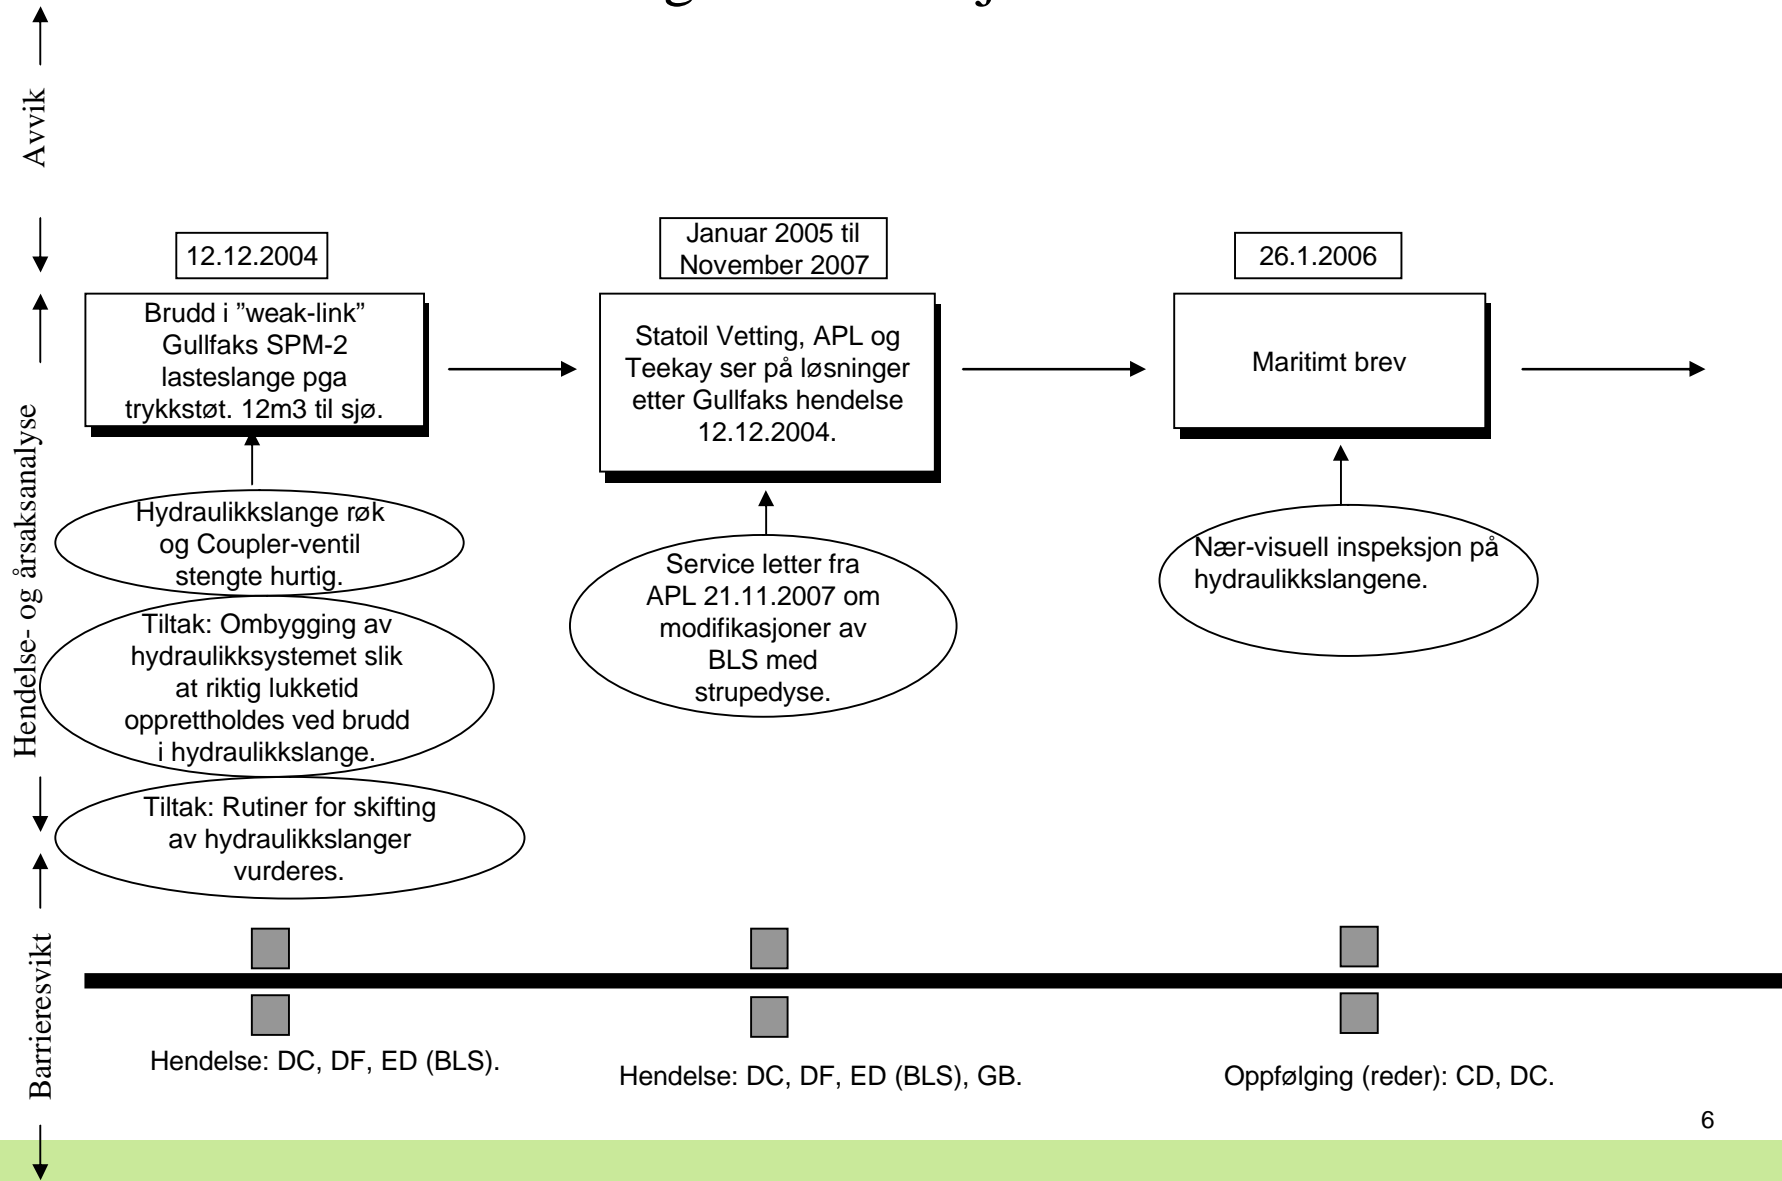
Avvik

12.12.2004

Brudd i ”weak-link” Gullfaks SPM-2 lasteslange pga trykkstøt. 12m3 til sjø.

Januar 2005 til November 2007

Statoil Vetting, APL og Teekay ser på løsninger etter Gullfaks hendelse 12.12.2004.

26.1.2006

Maritimt brev

Hendelse- og årsaksanalyse

Hydraulikkslange røk og Coupler-ventil stengte hurtig.

Tiltak: Ombygging av hydraulikksystemet slik at riktig lukketid opprettholdes ved brudd i hydraulikkslange.

Tiltak: Rutiner for skifting av hydraulikkslanger vurderes.

Service letter fra APL 21.11.2007 om modifikasjoner av BLS med strupedyse.

Nær-visuell inspeksjon på hydraulikkslangene.

Barrieresvikt

Hendelse: DC, DF, ED (BLS).

Hendelse: DC, DF, ED (BLS), GB.

Oppfølging (reder): CD, DC.

6